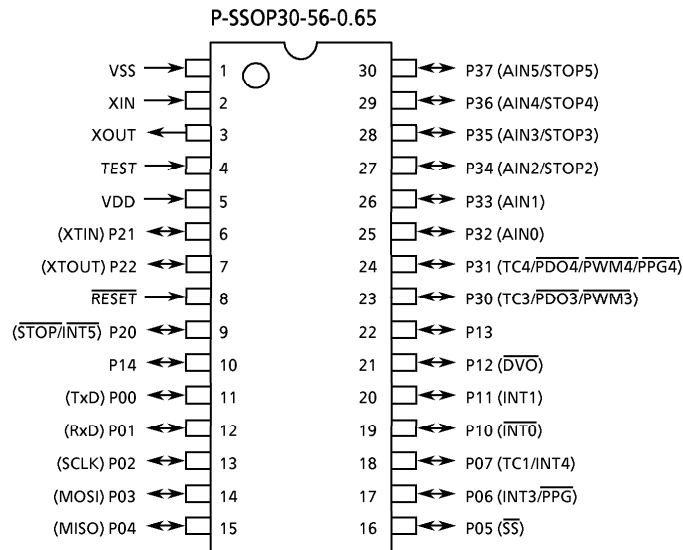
P-SSOP30-56-0.65

VSS 1
XIN 2
XOUT 3
TEST 4
VDD 5
(XTIN) P21 6
(XTOUT) P22 7
$\overline{\text{RESET}}$ 8
($\overline{\text{STOP}}$/$\overline{\text{INT5}}$) P20 9
P14 10
(TxD) P00 11
(RxD) P01 12
(SCLK) P02 13
(MOSI) P03 14
(MISO) P04 15

30 P37 (AIN5/STOP5)
29 P36 (AIN4/STOP4)
28 P35 (AIN3/STOP3)
27 P34 (AIN2/STOP2)
26 P33 (AIN1)
25 P32 (AIN0)
24 P31 (TC4/$\overline{\text{PDO4}}$/$\overline{\text{PWM4}}$/$\overline{\text{PPG4}}$)
23 P30 (TC3/$\overline{\text{PDO3}}$/$\overline{\text{PWM3}}$)
22 P13
21 P12 ($\overline{\text{DVO}}$)
20 P11 (INT1)
19 P10 ($\overline{\text{INT0}}$)
18 P07 (TC1/INT4)
17 P06 (INT3/$\overline{\text{PPG}}$)
16 P05 ($\overline{\text{SS}}$)